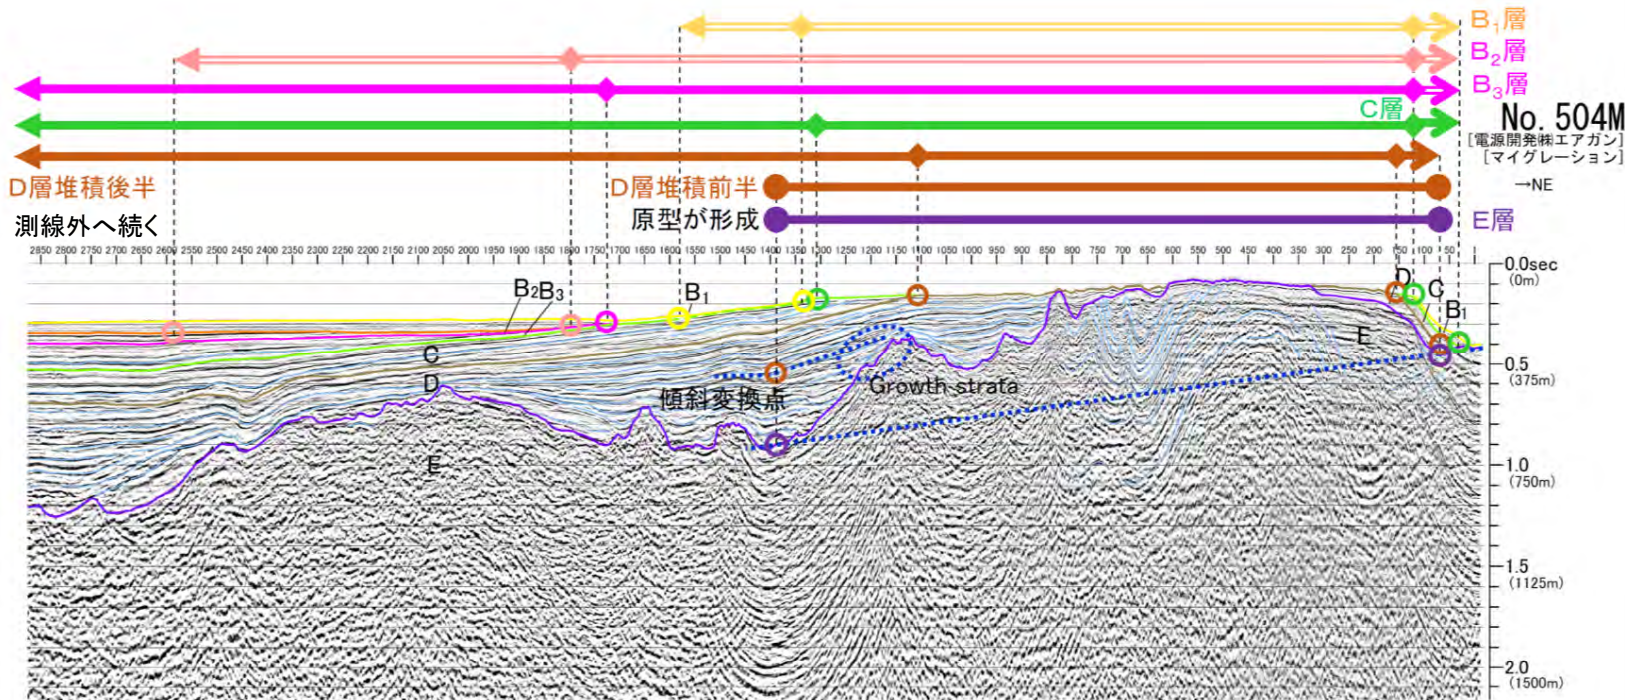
$B_1$層
$B_2$層
$B_3$層
C層
No. 504M
[電源開発㈱エアガン]
[マイグレーション]
→NE
D層堆積後半
D層堆積前半
測線外へ続く
原型が形成
E層

2850 2800 2750 2700 2650 2600 2550 2500 2450 2400 2350 2300 2250 2200 2150 2100 2050 2000 1950 1900 1850 1800 1750 1700 1650 1600 1550 1500 1450 1400 1350 1300 1250 1200 1150 1100 1050 1000 950 900 850 800 750 700 650 600 550 500 450 400 350 300 250 200 150 100 50

0.0sec (0m)
0.5 (375m)
1.0 (750m)
1.5 (1125m)
2.0 (1500m)

$B_2B_3$
$B_1$
C
D
E
傾斜変換点
Growth strata
D
C
$B_1$
E